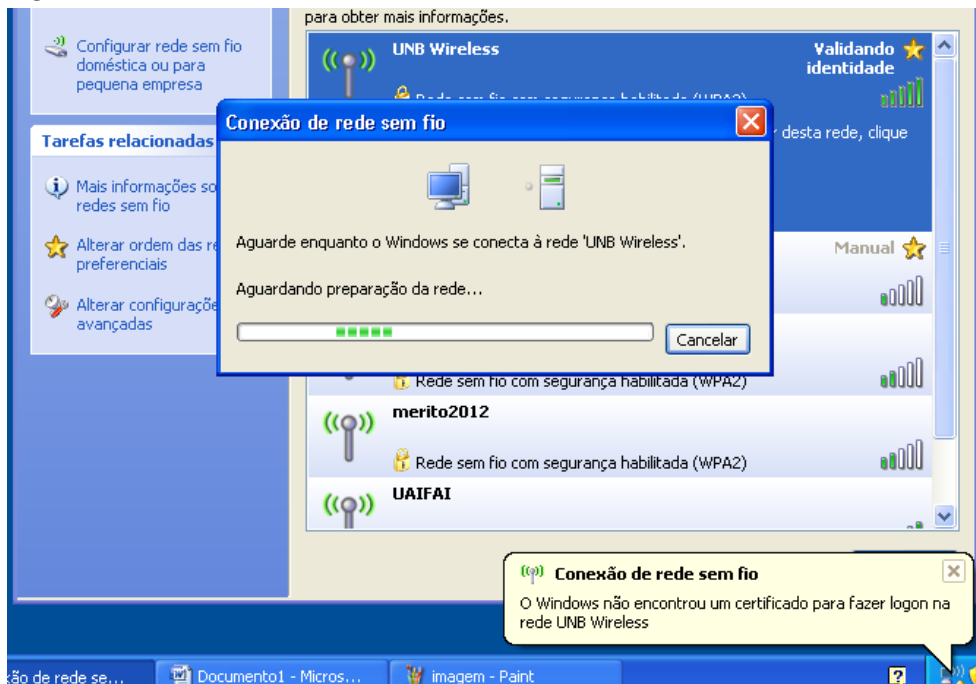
para obter mais informações.

Configurar rede sem fio doméstica ou para pequena empresa

Tarefas relacionadas

Mais informações so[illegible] redes sem fio

Alterar ordem das re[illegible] preferenciais

Alterar configuraçõe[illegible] avançadas

UNB Wireless

Validando identidade

desta rede, clique

Manual

Rede sem fio com segurança habilitada (WPA2)

merito2012

Rede sem fio com segurança habilitada (WPA2)

UAIFAI

Conexão de rede sem fio

Aguarde enquanto o Windows se conecta à rede 'UNB Wireless'.

Aguardando preparação da rede...

Cancelar

Conexão de rede sem fio

O Windows não encontrou um certificado para fazer logon na rede UNB Wireless

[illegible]xão de rede se...

Documento1 - Micros...

imagem - Paint